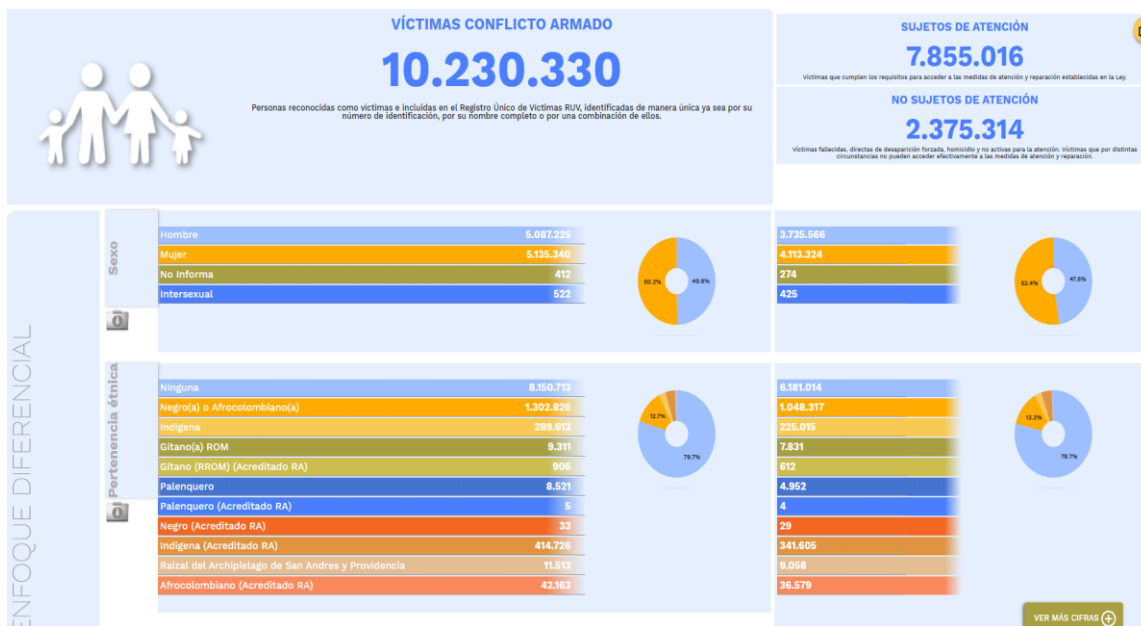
VÍCTIMAS CONFLICTO ARMADO

10.230.330

Personas reconocidas como víctimas e incluidas en el Registro Único de Víctimas RUV, identificadas de manera única ya sea por su número de identificación, por su nombre completo o por una combinación de ellos.

SUJETOS DE ATENCIÓN

7.855.016

Víctimas que cumplen los requisitos para acceder a las medidas de atención y reparación establecidas en la Ley.

NO SUJETOS DE ATENCIÓN

2.375.314

Víctimas fallecidas, directas de desaparición forzada, homicidio y no activas para la atención. Víctimas que por distintas circunstancias no pueden acceder efectivamente a las medidas de atención y reparación.

ENFOQUE DIFERENCIAL

Sexo

| | | |
|---|---|---|
| Hombre | 5.087.225 | 3.735.566 |
| Mujer | 5.135.340 | 4.113.324 |
| No Informa | 412 | 274 |
| Intersexual | 522 | 425 |

50.2% 49.8%

52.4% 47.6%

Pertenencia étnica

| | | |
|---|---|---|
| Ninguna | 8.150.713 | 6.181.014 |
| Negro(a) o Afrocolombiano(a) | 1.302.826 | 1.048.317 |
| Indígena | 289.613 | 225.015 |
| Gitano(a) ROM | 9.311 | 7.831 |
| Gitano (RROM) (Acreditado RA) | 906 | 612 |
| Palenquero | 8.521 | 4.952 |
| Palenquero (Acreditado RA) | 5 | 4 |
| Negro (Acreditado RA) | 33 | 29 |
| Indigena (Acreditado RA) | 414.726 | 341.605 |
| Raizal del Archipielago de San Andres y Providencia | 11.513 | 9.058 |
| Afrocolombiano (Acreditado RA) | 42.163 | 36.579 |

12.7% 79.7%

13.3% 78.7%

VER MÁS CIFRAS